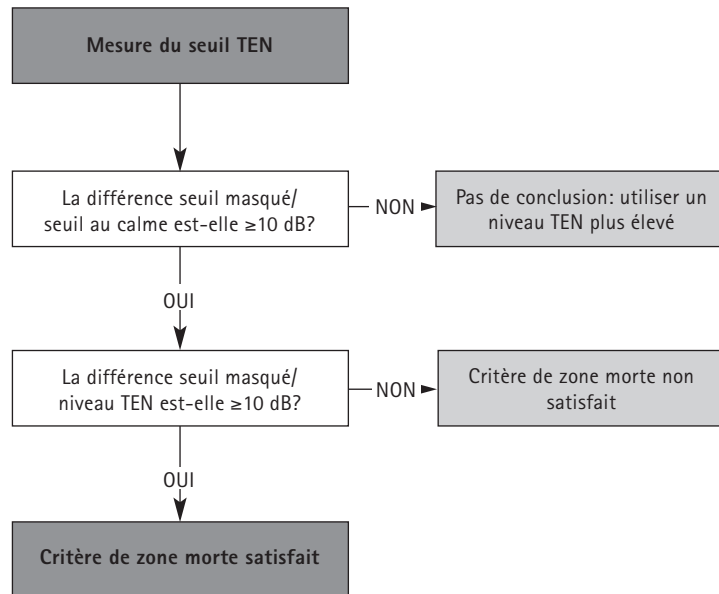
Mesure du seuil TEN

La différence seuil masqué/ seuil au calme est-elle ≥10 dB?

NON

Pas de conclusion: utiliser un niveau TEN plus élevé

OUI

La différence seuil masqué/ niveau TEN est-elle ≥10 dB?

NON

Critère de zone morte non satisfait

OUI

Critère de zone morte satisfait